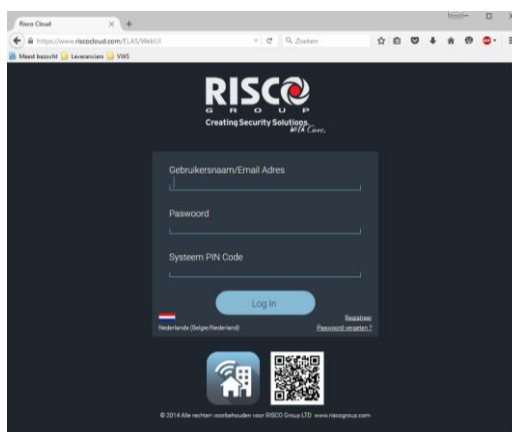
Risco Cloud

https://www.riscocloud.com/ELAS/WebUI

Zoeken

Meest bezocht Leveranciers VWS

RISCO
G R O U P
Creating Security Solutions. With Care.

Gebruikersnaam/Email Adres

Paswoord

Systeem PIN Code

Log In

Nederlands (Belgie/Nederland)

Registreer
Paswoord vergeten ?

© 2014 Alle rechten voorbehouden voor RISCO Group LTD www.riscogroup.com